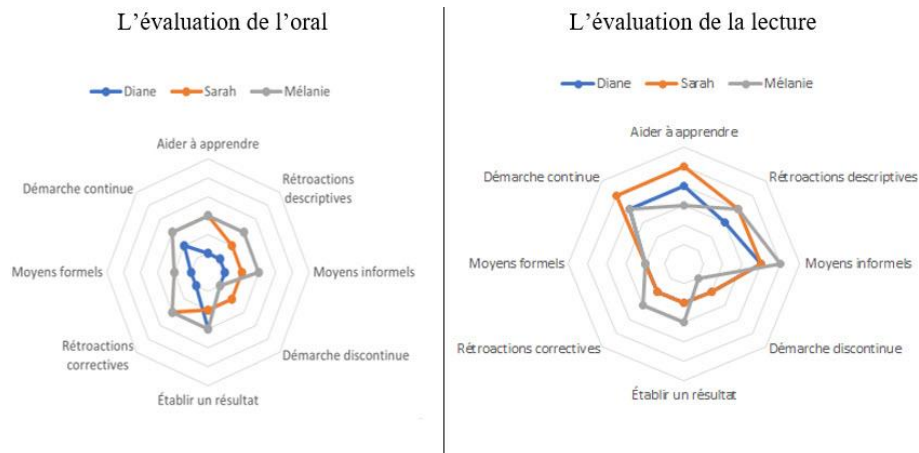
L'évaluation de l'oral

Diane Sarah Mélanie

Aider à apprendre

Rétroactions descriptives

Moyens informels

Démarche discontinue

Établir un résultat

Rétroactions correctives

Moyens formels

Démarche continue

L'évaluation de la lecture

Diane Sarah Mélanie

Aider à apprendre

Rétroactions descriptives

Moyens informels

Démarche discontinue

Établir un résultat

Rétroactions correctives

Moyens formels

Démarche continue